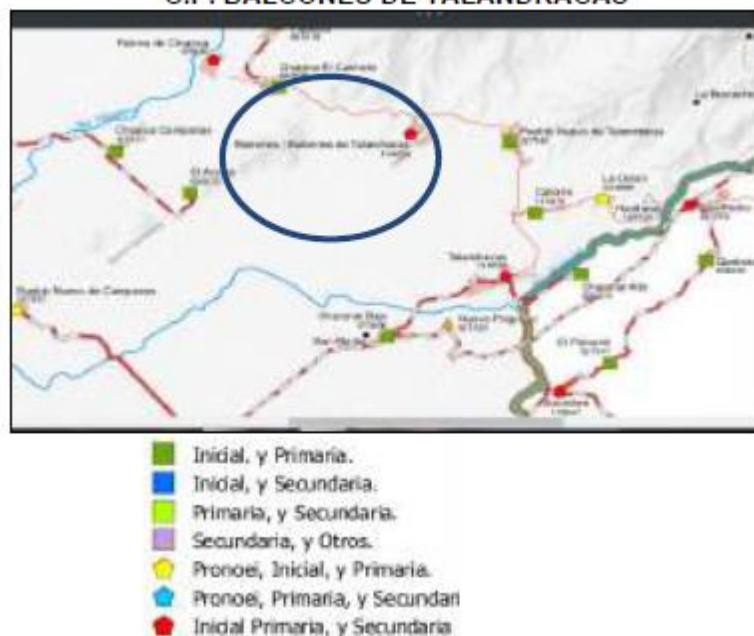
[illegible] BALCONES DE TALANDRACAS

Palmira de Chaquia

Chaquia El Carmelo

Chaquia Campanas

El Arco

Balcones / Balcones de Talambracas

Pueblo Nuevo de Talambracas

Carpena

La Unión

Pueblo Nuevo de Campanas

Talambracas

Chacraillas Bajo

Nuevo Progreso

San Martín

El Porvenir

Inicial, y Primaria.
Inicial, y Secundaria.
Primaria, y Secundaria.
Secundaria, y Otros.
Pronoei, Inicial, y Primaria.
Pronoei, Primaria, y Secundari
Inicial Primaria, y Secundaria